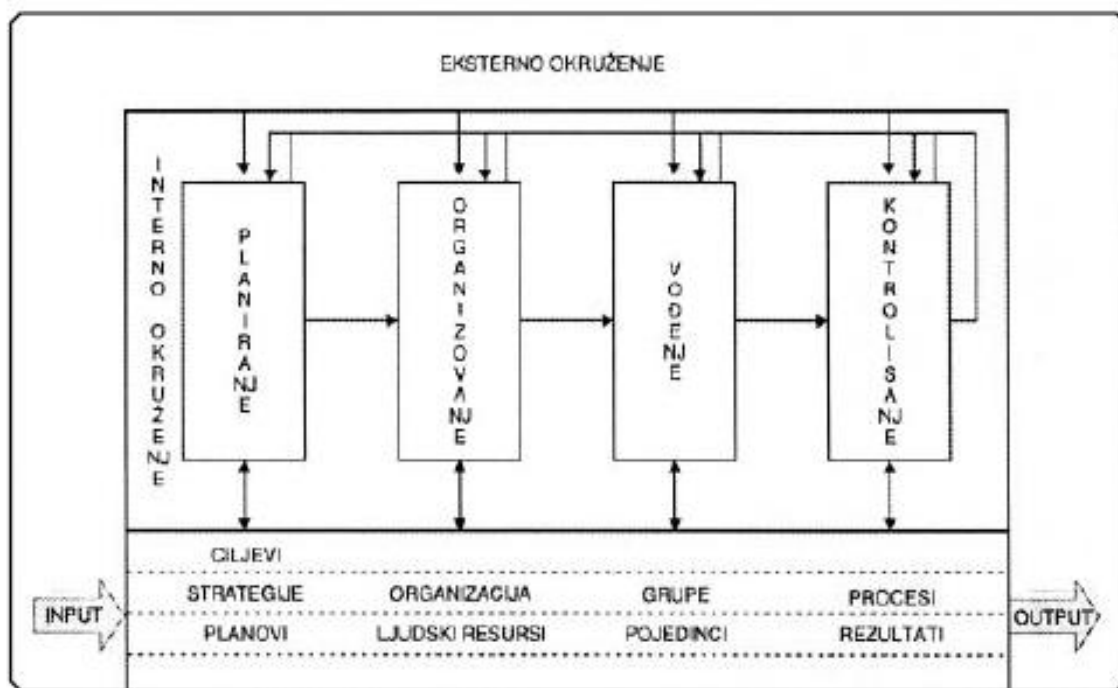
EKSTERNO OKRUŽENJE

INTERNO OKRUŽENJE

PLANIRANJE

ORGANIZOVANJE

VOĐENJE

KONTROLISANJE

CILJEVI

STRATEGIJE

ORGANIZACIJA

GRUPE

PROCESI

INPUT

OUTPUT

PLANOVI

LJUDSKI RESURSI

POJEDINCI

REZULTATI